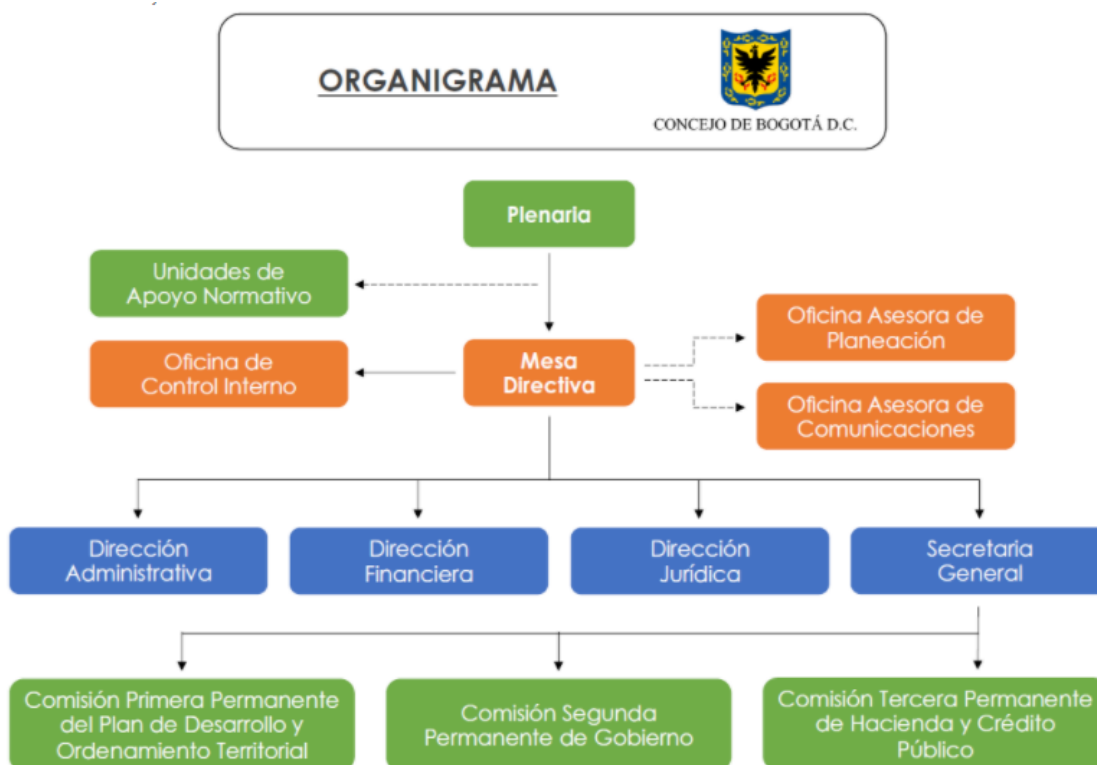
ORGANIGRAMA

CONCEJO DE BOGOTÁ D.C.

Plenaria

Unidades de Apoyo Normativo

Oficina de Control Interno

Mesa Directiva

Oficina Asesora de Planeación

Oficina Asesora de Comunicaciones

Dirección Administrativa

Dirección Financiera

Dirección Jurídica

Secretaria General

Comisión Primera Permanente del Plan de Desarrollo y Ordenamiento Territorial

Comisión Segunda Permanente de Gobierno

Comisión Tercera Permanente de Hacienda y Crédito Público